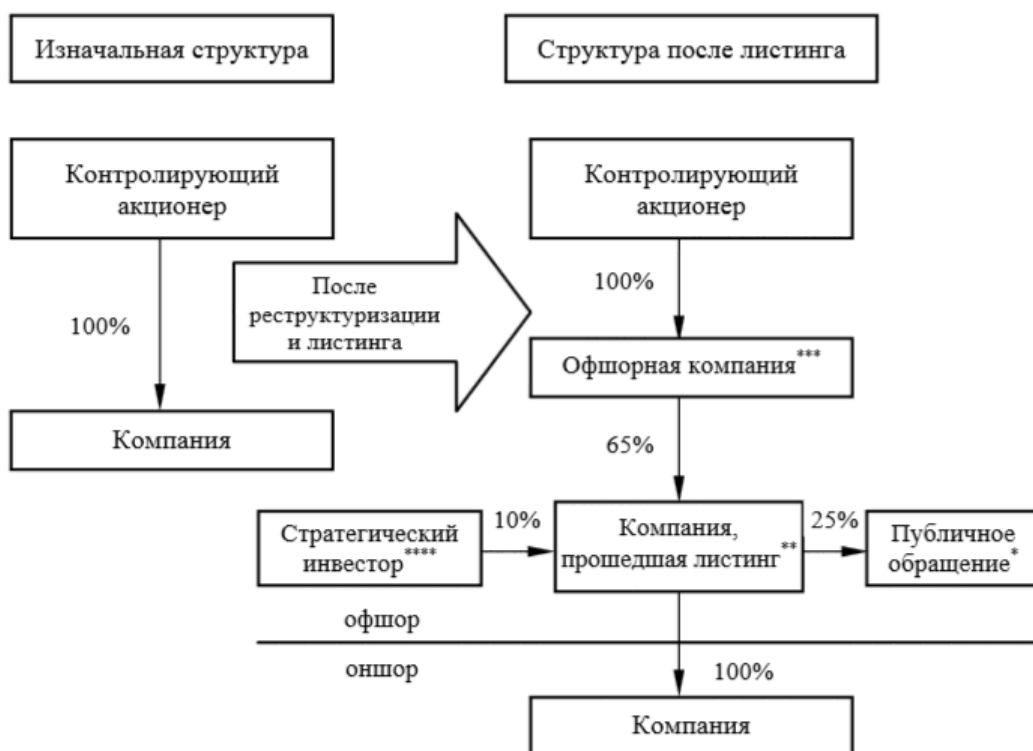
Изначальная структура

Структура после листинга

Контролирующий акционер

100%

Компания

После реструктуризации и листинга

Контролирующий акционер

100%

Офшорная компания***

65%

Стратегический инвестор****

10%

Компания, прошедшая листинг**

25%

Публичное обращение*

офшор

оншор

100%

Компания